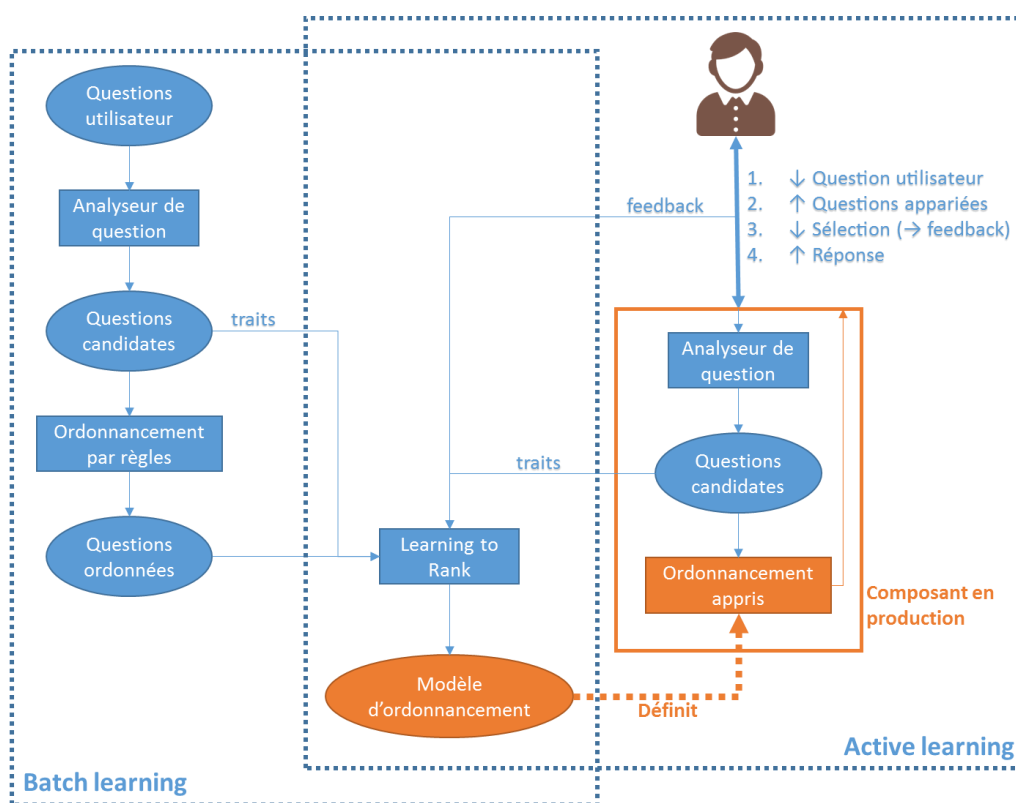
Questions utilisateur

Analyseur de question

Questions candidates

traits

Ordonnancement par règles

Questions ordonnées

feedback

1. ↓ Question utilisateur
2. ↑ Questions appariées
3. ↓ Sélection (→ feedback)
4. ↑ Réponse

Analyseur de question

traits

Questions candidates

Learning to Rank

Ordonnancement appris

Composant en production

Modèle d'ordonnancement

Définit

Active learning

Batch learning